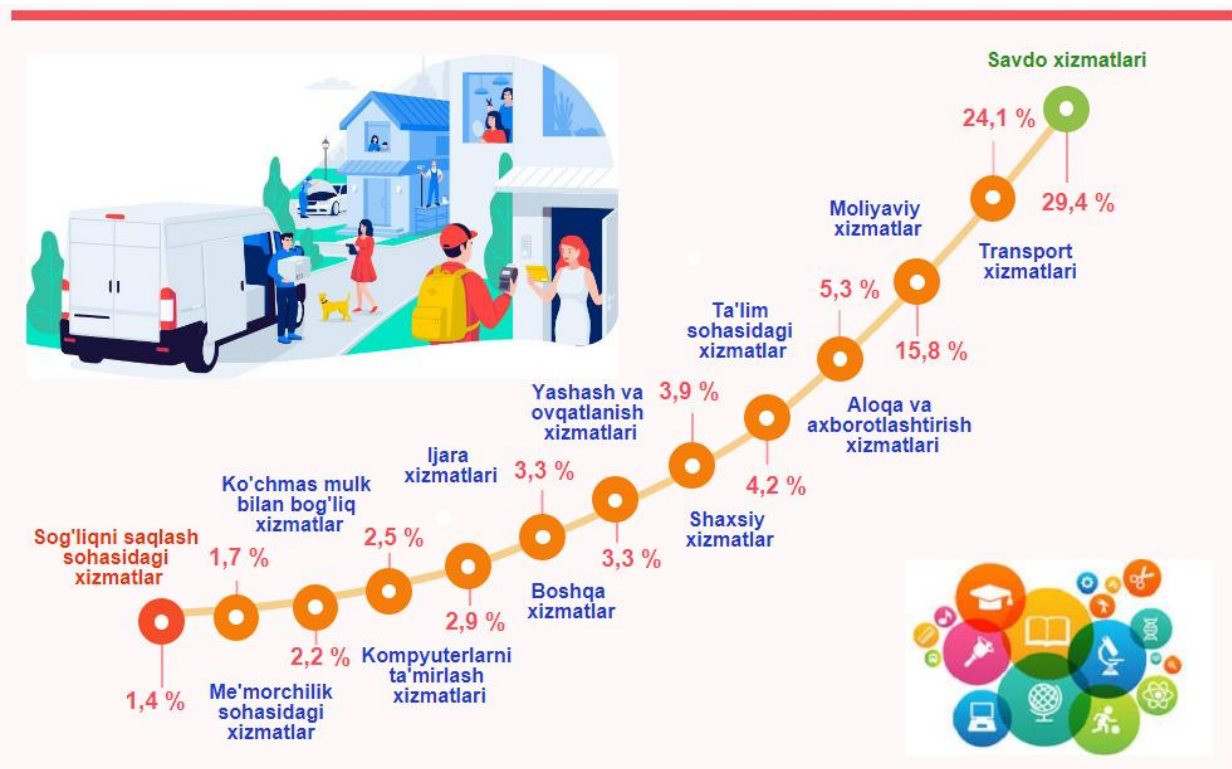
Savdo xizmatlari

24,1 %

29,4 %

Moliyaviy xizmatlar

Transport xizmatlari

Ta'lim sohasidagi xizmatlar

5,3 %

15,8 %

Yashash va ovqatlanish xizmatlari

3,9 %

Aloqa va axborotlashtirish xizmatlari

Ijara xizmatlari

3,3 %

4,2 %

Ko'chmas mulk bilan bog'liq xizmatlar

Shaxsiy xizmatlar

Sog'liqni saqlash sohasidagi xizmatlar

1,7 %

2,5 %

3,3 %

Boshqa xizmatlar

2,9 %

2,2 %

Kompyuterlarni ta'mirlash xizmatlari

1,4 %

Me'morchilik sohasidagi xizmatlar